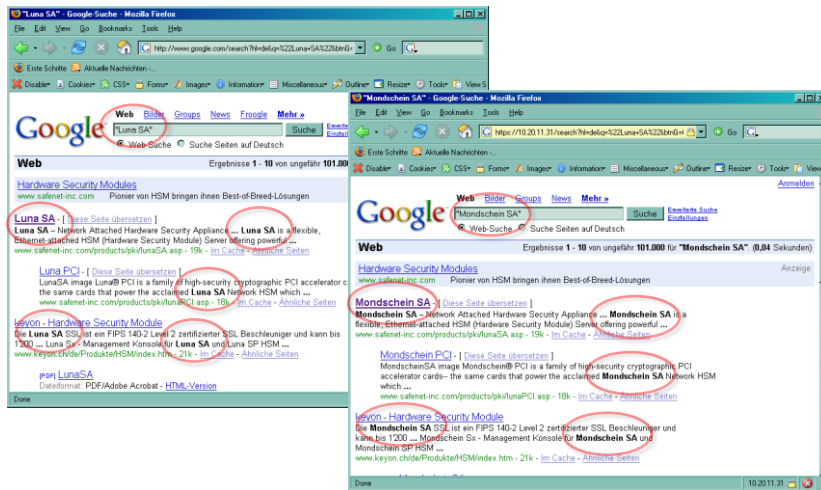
"Luna SA" - Google-Suche - Mozilla Firefox

File Edit View Go Bookmarks Tools Help

http://www.google.com/search?hl=de&q=%22Luna+SA%22&btnG= Go

Erste Schritte Aktuelle Nachrichten

Disable Cookies CSS Forms Images Information Miscellaneous Outline Resize Tools View S

Web Bilder Groups News Froogle Mehr »

"Luna SA" Suche Erweiterte Suche Einstellungen

Web-Suche Suche Seiten auf Deutsch

Web Ergebnisse 1 - 10 von ungefähr 101.000

Hardware Security Modules
www.safenet-inc.com Pionier von HSM bringen ihnen Best-of-Breed-Lösungen

Luna SA - [ Diese Seite übersetzen ]
Luna SA – Network Attached Hardware Security Appliance ... Luna SA is a flexible, Ethernet-attached HSM (Hardware Security Module) Server offering powerful ...
www.safenet-inc.com/products/pki/lunaSA.asp - 19k - Im Cache - Ähnliche Seiten

Luna PCI - [ Diese Seite übersetzen ]
LunaSA image Luna® PCI is a family of high-security cryptographic PCI accelerator c... the same cards that power the acclaimed Luna SA Network HSM which ...
www.safenet-inc.com/products/pki/lunaPCI.asp - 18k - Im Cache - Ähnliche Seiten

Keyon - Hardware Security Module
Die Luna SA SSL ist ein FIPS 140-2 Level 2 zertifizierter SSL Beschleuniger und kann bis 1'200 ... Luna Sx - Management Konsole für Luna SA und Luna SP HSM ...
www.keyon.ch/de/Produkte/HSM/index.htm - 21k - Im Cache - Ähnliche Seiten

[PDF] LunaSA
Dateiformat: PDF/Adobe Acrobat - HTML-Version

Done

"Mondschein SA" - Google-Suche - Mozilla Firefox

File Edit View Go Bookmarks Tools Help

https://10.20.11.31/search?hl=de&q=%22Luna+SA%22&btnG= Go

Erste Schritte Aktuelle Nachrichten

Disable Cookies CSS Forms Images Information Miscellaneous Outline Resize Tools View

Anmelden

Web Bilder Groups News Mehr »

"Mondschein SA" Suche Erweiterte Suche Einstellungen

Web-Suche Suche Seiten auf Deutsch

Web Ergebnisse 1 - 10 von ungefähr 101.000 für "Mondschein SA". (0,04 Sekunden)

Hardware Security Modules Anzeige
www.safenet-inc.com Pionier von HSM bringen ihnen Best-of-Breed-Lösungen

Mondschein SA - [ Diese Seite übersetzen ]
Mondschein SA – Network Attached Hardware Security Appliance ... Mondschein SA is a flexible, Ethernet-attached HSM (Hardware Security Module) Server offering powerful ...
www.safenet-inc.com/products/pki/lunaSA.asp - 19k - Im Cache - Ähnliche Seiten

Mondschein PCI - [ Diese Seite übersetzen ]
MondscheinSA image Mondschein® PCI is a family of high-security cryptographic PCI accelerator cards– the same cards that power the acclaimed Mondschein SA Network HSM which ...
www.safenet-inc.com/products/pki/lunaPCI.asp - 18k - Im Cache - Ähnliche Seiten

Keyon - Hardware Security Module
Die Mondschein SA SSL ist ein FIPS 140-2 Level 2 zertifizierter SSL Beschleuniger und kann bis 1'200 ... Mondschein Sx - Management Konsole für Mondschein SA und Mondschein SP HSM ...
www.keyon.ch/de/Produkte/HSM/index.htm - 21k - Im Cache - Ähnliche Seiten

Done 10.20.11.31